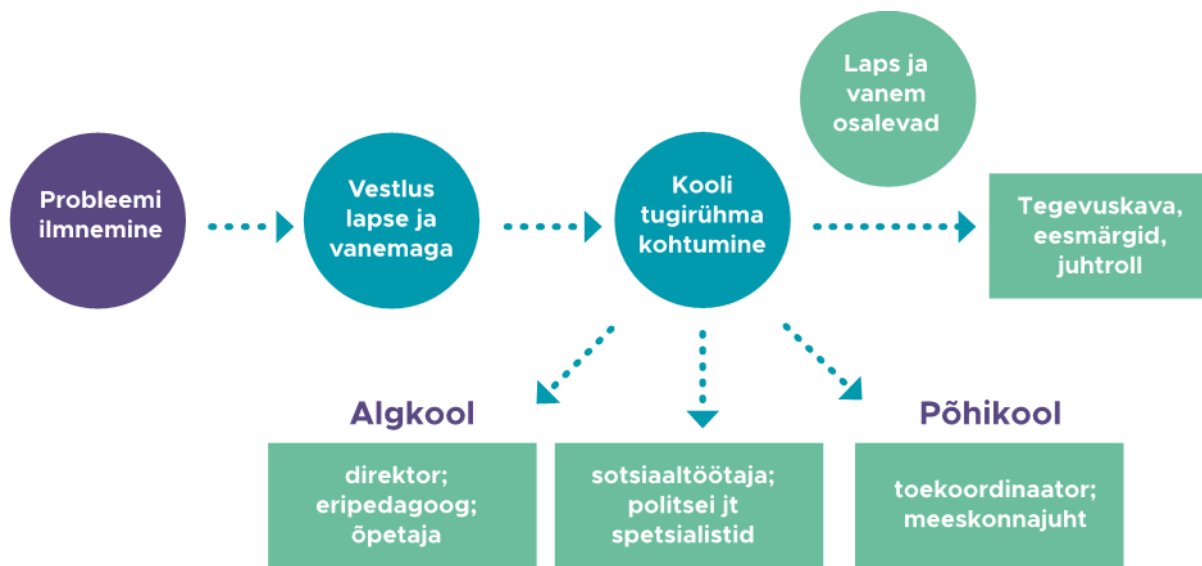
Laps ja vanem osalevad

Probleemi ilmnemine

Vestlus lapse ja vanemaga

Kooli tugirühma kohtumine

Tegevuskava, eesmärgid, juhtroll

Algkool

Põhikool

direktor; eripedagoog; õpetaja

sotsiaaltöötaja; politsei jt spetsialistid

toekoordinaator; meeskonnajuht